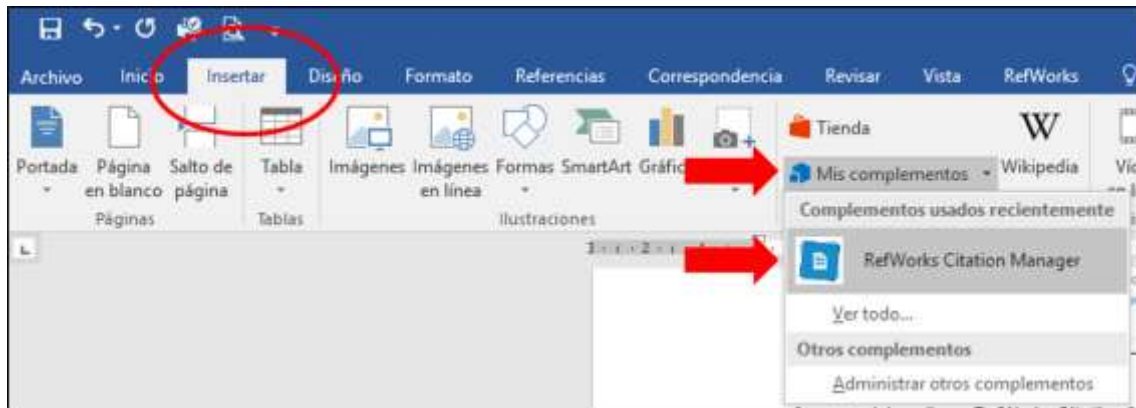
Archivo Inicio Insertar Diseño Formato Referencias Correspondencia Revisar Vista RefWorks

Portada Página en blanco Salto de página
Páginas
Tabla
Tablas
Imágenes Imágenes en línea Formas SmartArt Gráfic
Ilustraciones

Tienda
Mis complementos
Wikipedia

Complementos usados recientemente
RefWorks Citation Manager
Ver todo...
Otros complementos
Administrar otros complementos